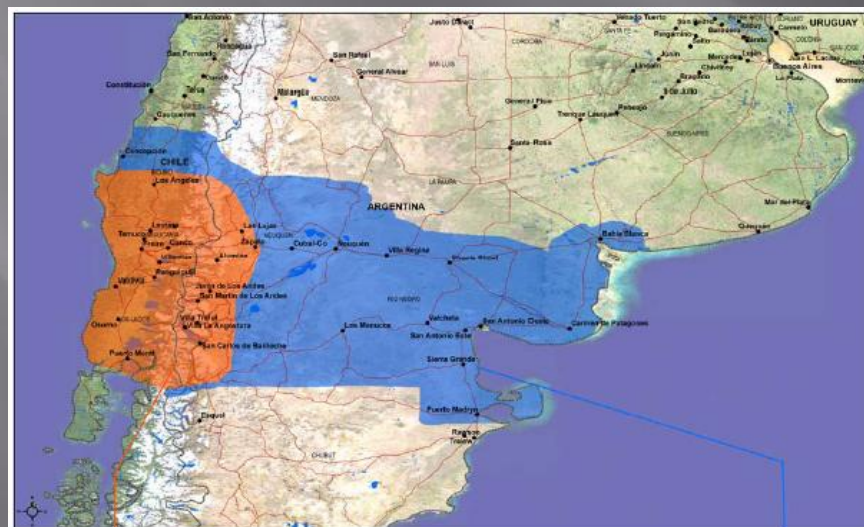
San Antonio
Rancagua
San Fernando
Curicó
Constitución
Talca
Cauquenes
Concepción
CHILE
Los Angeles
Temuco
Lautaro
Freire
Cunco
Panguipulli
Osorno
Puerto Montt
Junín de Los Andes
San Martín de Los Andes
Villa Traful
Villa La Angostura
San Carlos de Bariloche
Esquel
Malargüe
MENDOZA
San Rafael
General Alvear
SAN LUIS
Justo Daract
Venado Tuerto
Pergamino
San Pedro
Baradero
Junín
Lincoln
Mercedes
Chivilcoy
Bragado
9 de Julio
Pehuajó
General Pico
Trenque Lauquen
Santa Rosa
LA PAMPA
ARGENTINA
URUGUAY
Colonia
Buenos Aires
La Plata
Montevideo
Mar del Plata
Olavarría
Bahía Blanca
Las Lajas
Zapala
Cutral-Co
Neuquén
Villa Regina
Choele Choel
RIO NEGRO
Los Menucos
Valcheta
San Antonio Oeste
San Antonio Este
Carmen de Patagones
Sierra Grande
Puerto Madryn
Rawson
Trelew
CHUBUT